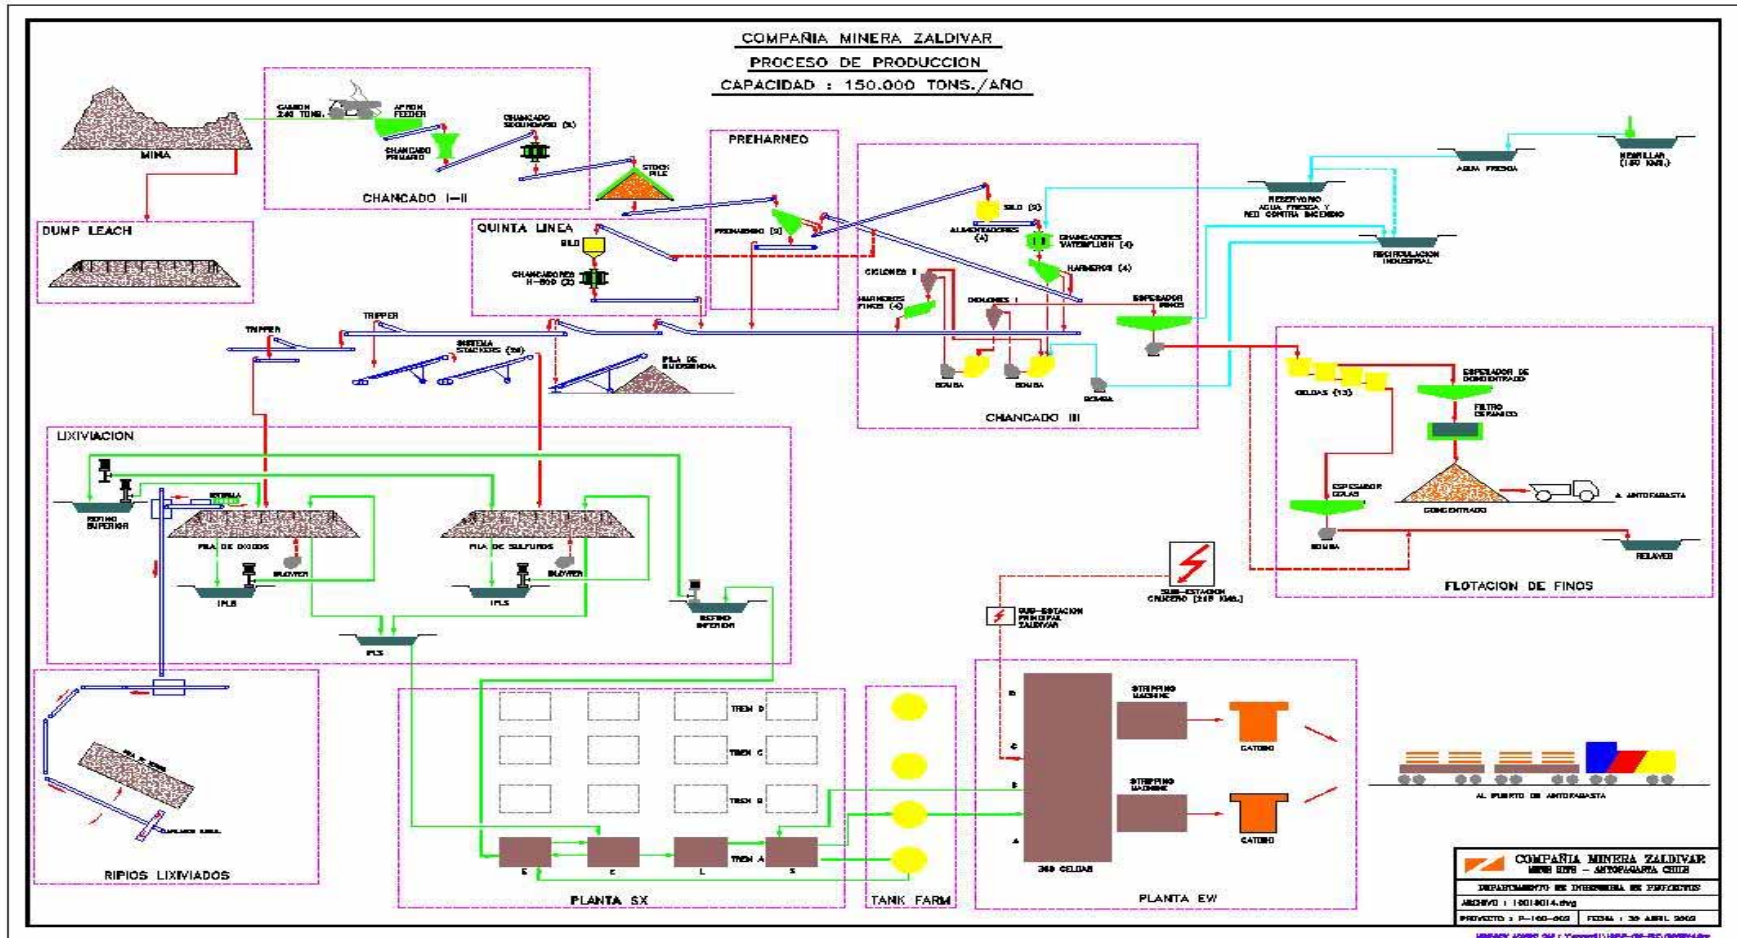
COMPAÑIA MINERA ZALDIVAR
PROCESO DE PRODUCCION
CAPACIDAD : 150.000 TONS./AÑO

MINA
CAMION 240 TONS.
APRON FEEDER
CHANCADO PRIMARIO
CHANCADO SECUNDARIO (2)
STOCK PILE
CHANCADO I–II

DUMP LEACH

PREHARNEO
PREHARNEO (2)

QUINTA LINEA
SILO
CHANCADORES H-800 (2)

CHANCADO III
SILO (2)
ALIMENTADORES (4)
CHANCADORES WATERFLUSH (4)
HARNEROS (4)
CICLONES II
HARNEROS FINOS (4)
CICLONES I
ESPESADOR FINOS
BOMBA
BOMBA
BOMBA

RESERVORIO AGUA FRESCA Y RED CONTRA INCENDIO
AGUA FRESCA
RECIRCULACION INDUSTRIAL

TRIPPER
TRIPPER
SISTEMA STACKERS (20)
PILA DE EMERGENCIA

LIXIVIACION
REFINO SUPERIOR
PILA DE OXIDOS
BLOWER
IPLS
PILA DE SULFUROS
BLOWER
IPLS
REFINO INFERIOR
PLS

RIPIOS LIXIVIADOS

CELDAS (13)
ESPESADOR DE CONCENTRADO
FILTRO CERAMICO
ESPESADOR COLAS
CONCENTRADO
A ANTOFAGASTA
BOMBA
RELAVES
FLOTACION DE FINOS

SUB-ESTACION CRUCERO (220 KV)
SUB-ESTACION PRINCIPAL ZALDIVAR

TREN D
TREN C
TREN B
TREN A
E E L S
PLANTA SX

TANK FARM

D C B A
360 CELDAS
STRIPPING MACHINE
CATODO
STRIPPING MACHINE
CATODO
PLANTA EW

AL PUERTO DE ANTOFAGASTA

COMPAÑIA MINERA ZALDIVAR
ANTOFAGASTA CHILE
DEPARTAMENTO DE INGENIERIA DE PROYECTOS
ARCHIVO : 10018014.dwg
PROYECTO : P-100-002
FECHA : 30 ABRIL 2002

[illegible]